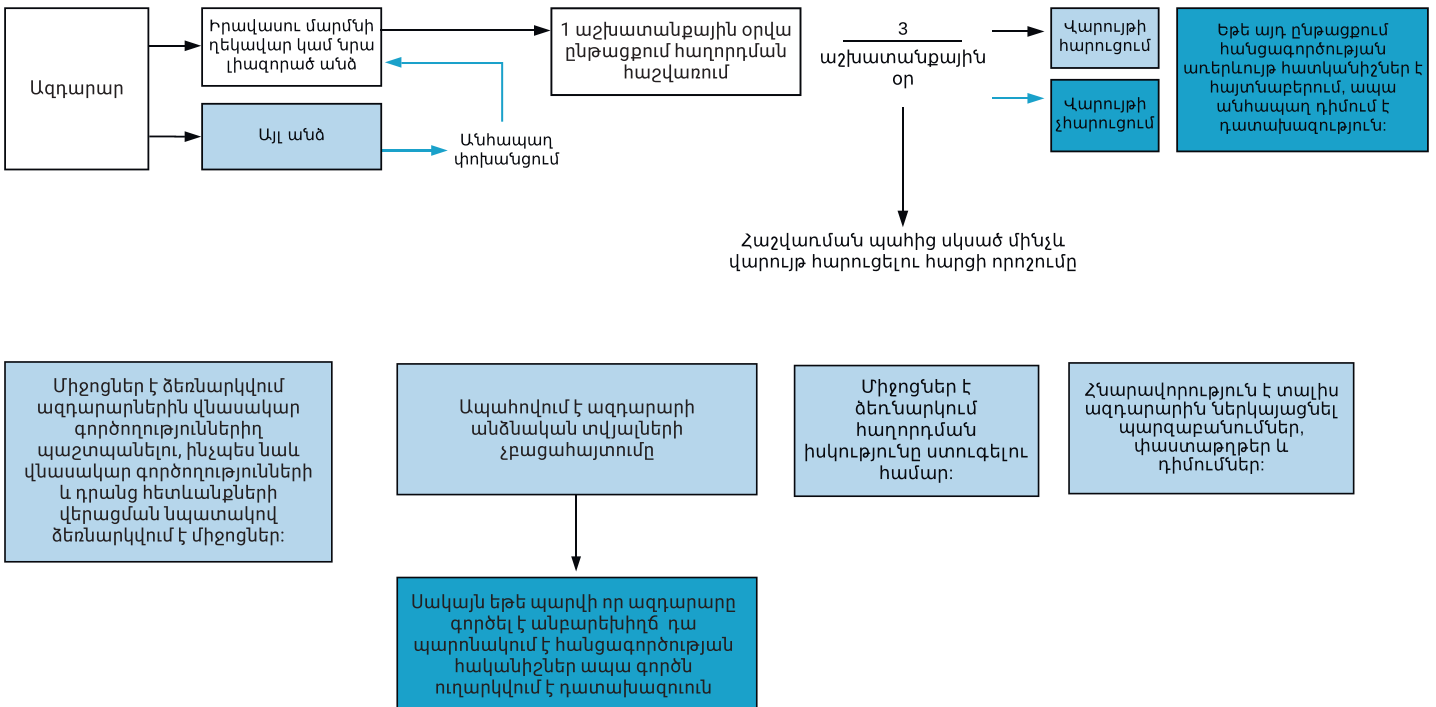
Ազդարար

Իրավասու մարմնի ղեկավար կամ նրա լիազորած անձ

Այլ անձ

Անհապաղ փոխանցում

1 աշխատանքային օրվա ընթացքում հաղորդման հաշվառում

3 աշխատանքային օր

Վարույթի հարուցում

Վարույթի չհարուցում

Եթե այդ ընթացքում հանցագործության առերևույթ հատկանիշներ է հայտնաբերում, ապա անհապաղ դիմում է դատախազություն:

Հաշվառման պահից սկսած մինչև վարույթ հարուցելու հարցի որոշումը

Միջոցներ է ձեռնարկվում ազդարարներին վնասակար գործողություններից պաշտպանելու, ինչպես նաև վնասակար գործողությունների և դրանց հետևանքների վերացման նպատակով ձեռնարկվում է միջոցներ:

Ապահովում է ազդարարի անձնական տվյալների չբացահայտումը

Սակայն եթե պարզվի որ ազդարարը գործել է անբարեխիղճ դա պարունակում է հանցագործության հականիշներ ապա գործն ուղարկվում է դատախազություն

Միջոցներ է ձեռնարկում հաղորդման իսկությունը ստուգելու համար:

Հնարավորություն է տալիս ազդարարին ներկայացնել պարզաբանումներ, փաստաթղթեր և դիմումներ: